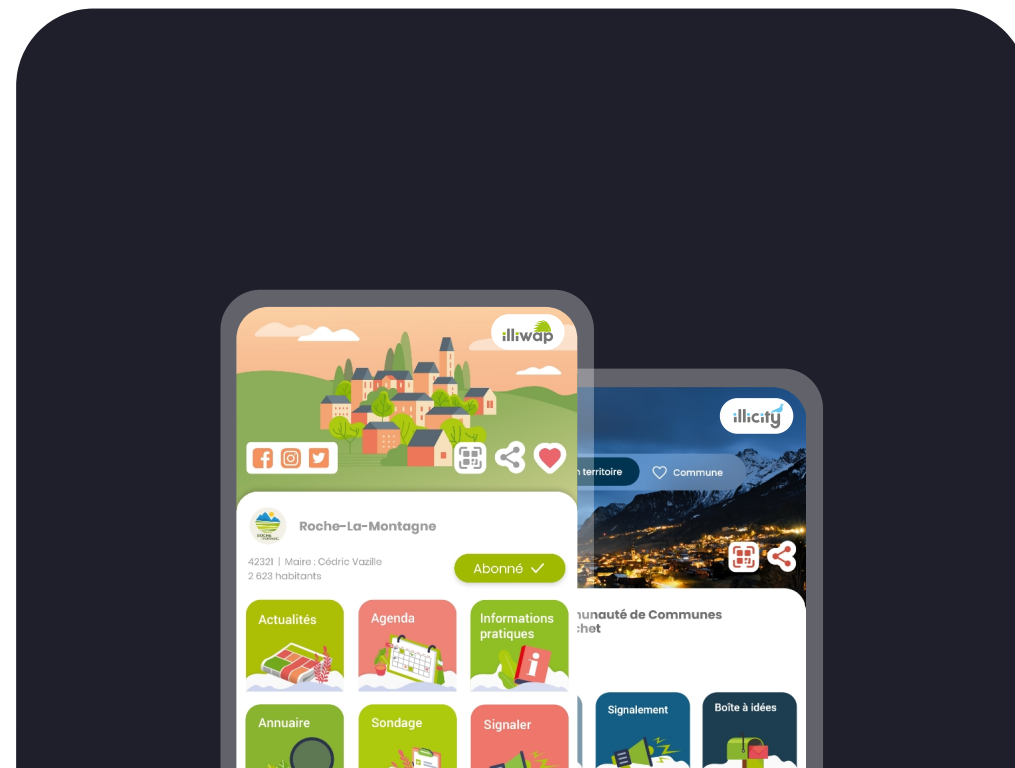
illiwap

Roche-La-Montagne

42321 | Maire : Cédric Vazille
2 623 habitants

Abonné

Actualités

Agenda

Informations pratiques

Annuaire

Sondage

Signaler

illicity

n territoire

Commune

nunauté de Communes
chet

Signalement

Boîte à idées